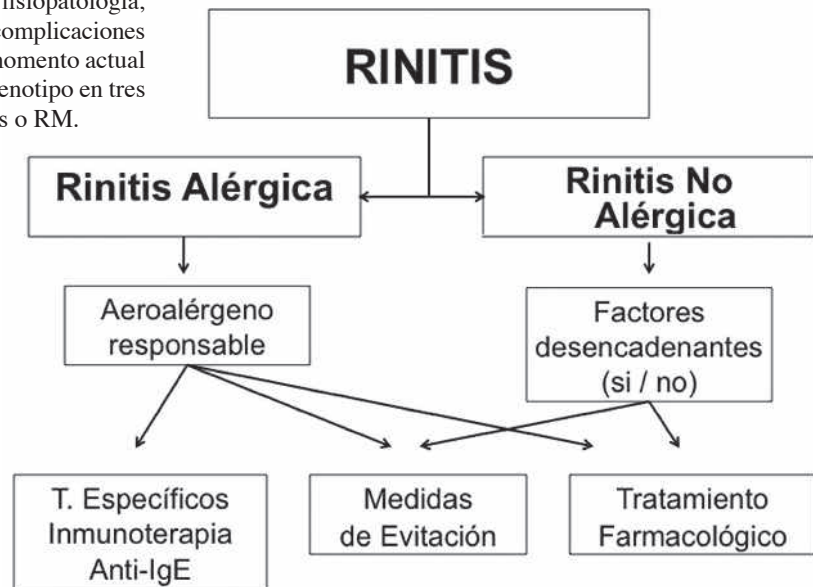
fisiopatología, complicaciones momento actual enotipo en tres s o RM.

RINITIS

Rinitis Alérgica

Rinitis No Alérgica

Aeroalérgeno responsable

Factores desencadenantes (si / no)

T. Específicos Inmunoterapia Anti-IgE

Medidas de Evitación

Tratamiento Farmacológico